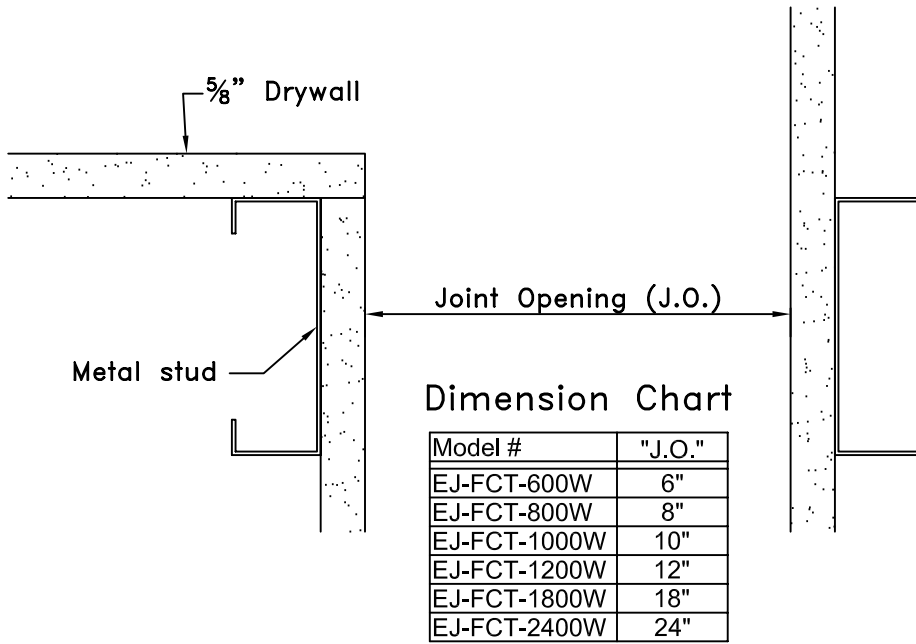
$\frac{5}{8}$" Drywall

Joint Opening (J.O.)

Metal stud

Dimension Chart

| Model # | "J.O." |
|---|---|
| EJ-FCT-600W | 6" |
| EJ-FCT-800W | 8" |
| EJ-FCT-1000W | 10" |
| EJ-FCT-1200W | 12" |
| EJ-FCT-1800W | 18" |
| EJ-FCT-2400W | 24" |